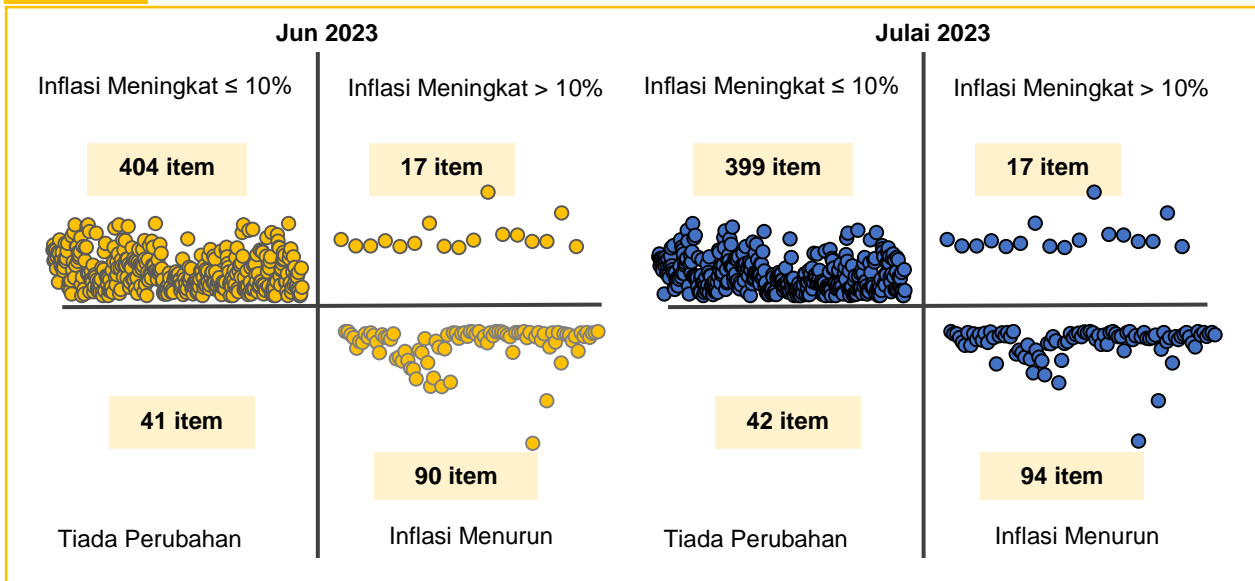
Jun 2023

Inflasi Meningkat ≤ 10%

Inflasi Meningkat > 10%

404 item

17 item

41 item

90 item

Tiada Perubahan

Inflasi Menurun

Julai 2023

Inflasi Meningkat ≤ 10%

Inflasi Meningkat > 10%

399 item

17 item

42 item

94 item

Tiada Perubahan

Inflasi Menurun